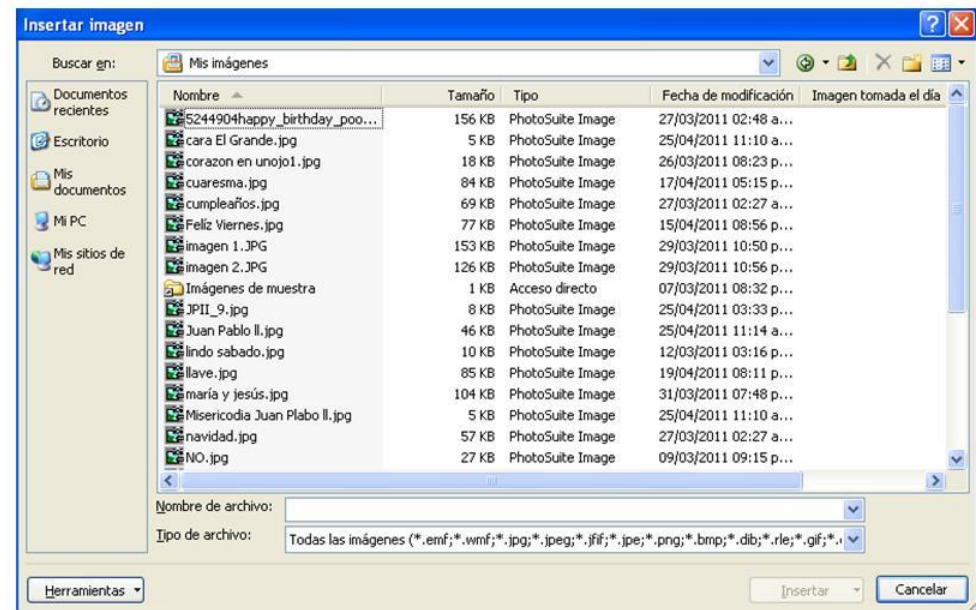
Insertar imagen

Buscar en: Mis imágenes

Documentos recientes
Escritorio
Mis documentos
Mi PC
Mis sitios de red

| Nombre | Tamaño | Tipo | Fecha de modificación | Imagen tomada el día |
|---|---|---|---|---|
| 5244904happy_birthday_poo... | 156 KB | PhotoSuite Image | 27/03/2011 02:48 a... | |
| cara El Grande.jpg | 5 KB | PhotoSuite Image | 25/04/2011 11:10 a... | |
| corazon en unojo1.jpg | 18 KB | PhotoSuite Image | 26/03/2011 08:23 p... | |
| cuaresma.jpg | 84 KB | PhotoSuite Image | 17/04/2011 05:15 p... | |
| cumpleaños.jpg | 69 KB | PhotoSuite Image | 27/03/2011 02:27 a... | |
| Feliz Viernes.jpg | 77 KB | PhotoSuite Image | 15/04/2011 08:56 p... | |
| imagen 1.JPG | 153 KB | PhotoSuite Image | 29/03/2011 10:50 p... | |
| imagen 2.JPG | 126 KB | PhotoSuite Image | 29/03/2011 10:56 p... | |
| Imágenes de muestra | 1 KB | Acceso directo | 07/03/2011 08:32 p... | |
| JPII_9.jpg | 8 KB | PhotoSuite Image | 25/04/2011 03:33 p... | |
| Juan Pablo ll.jpg | 46 KB | PhotoSuite Image | 25/04/2011 11:14 a... | |
| lindo sabado.jpg | 10 KB | PhotoSuite Image | 12/03/2011 03:16 p... | |
| llave.jpg | 85 KB | PhotoSuite Image | 19/04/2011 08:11 p... | |
| maría y jesús.jpg | 104 KB | PhotoSuite Image | 31/03/2011 07:48 p... | |
| Misericodia Juan Plabo ll.jpg | 5 KB | PhotoSuite Image | 25/04/2011 11:10 a... | |
| navidad.jpg | 57 KB | PhotoSuite Image | 27/03/2011 02:27 a... | |
| NO.jpg | 27 KB | PhotoSuite Image | 09/03/2011 09:15 p... | |

Nombre de archivo:
Tipo de archivo: Todas las imágenes (*.emf;*.wmf;*.jpg;*.jpeg;*.jfif;*.jpe;*.png;*.bmp;*.dib;*.rle;*.gif;*.

Herramientas    Insertar    Cancelar